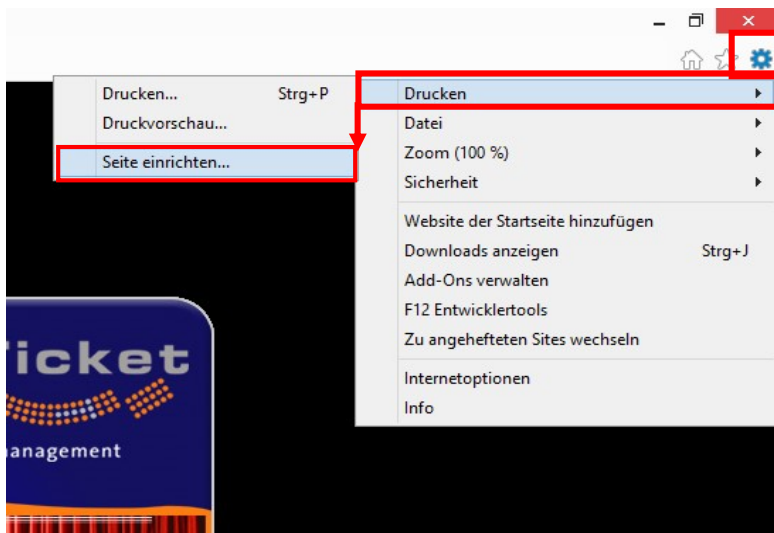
Drucken... Strg+P
Druckvorschau...
Seite einrichten...

Drucken
Datei
Zoom (100 %)
Sicherheit
Website der Startseite hinzufügen
Downloads anzeigen Strg+J
Add-Ons verwalten
F12 Entwicklertools
Zu angehefteten Sites wechseln
Internetoptionen
Info

icket
anagement